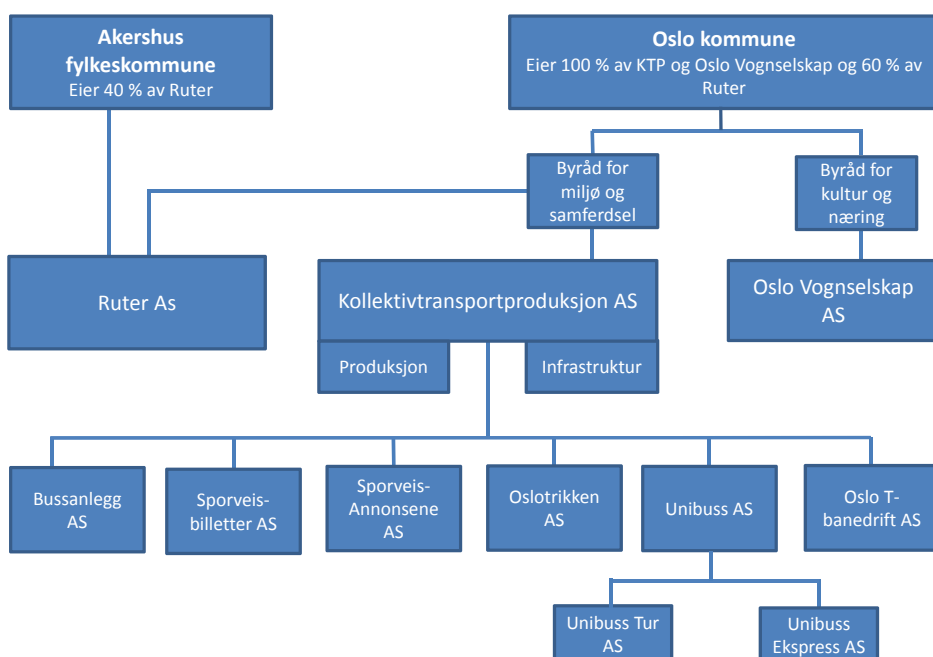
Akershus fylkeskommune
Eier 40 % av Ruter

Oslo kommune
Eier 100 % av KTP og Oslo Vognselskap og 60 % av Ruter

Byråd for miljø og samferdsel

Byråd for kultur og næring

Ruter As

Kollektivtransportproduksjon AS

Oslo Vognselskap AS

Produksjon

Infrastruktur

Bussanlegg AS

Sporveis-billetter AS

Sporveis-Annonsene AS

Oslotrikken AS

Unibuss AS

Oslo T-banedrift AS

Unibuss Tur AS

Unibuss Ekspress AS